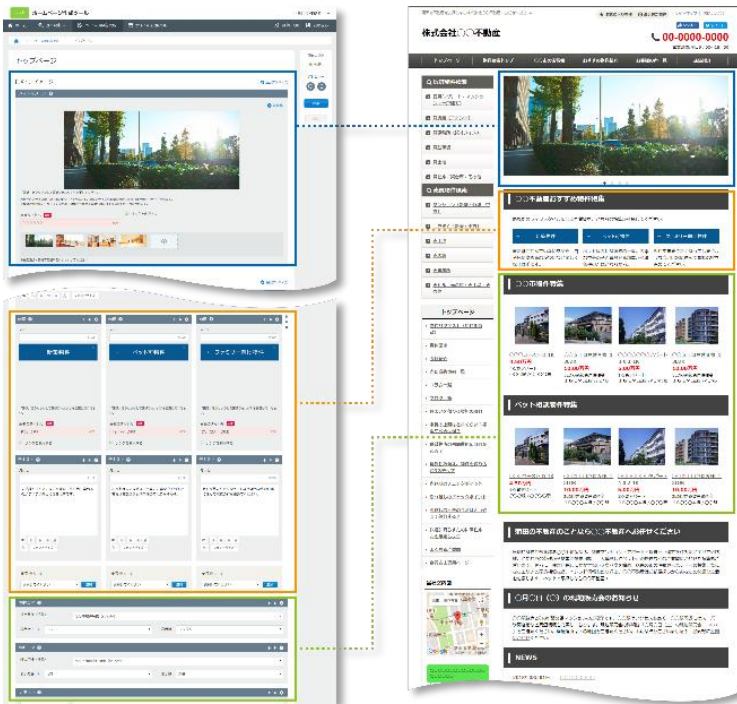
ホームページ作成ツール

トップページ

株式会社〇〇不動産

00-0000-0000

〇〇不動産おすすめ物件特集

賃貸物件

ペット可物件

ファミリー向け物件

〇〇市の物件特集

ペット相談可物件特集

〇〇市の不動産のことなら〇〇不動産にお任せください

〇月〇日（〇）の内覧会のお知らせ

NEWS

トップページ